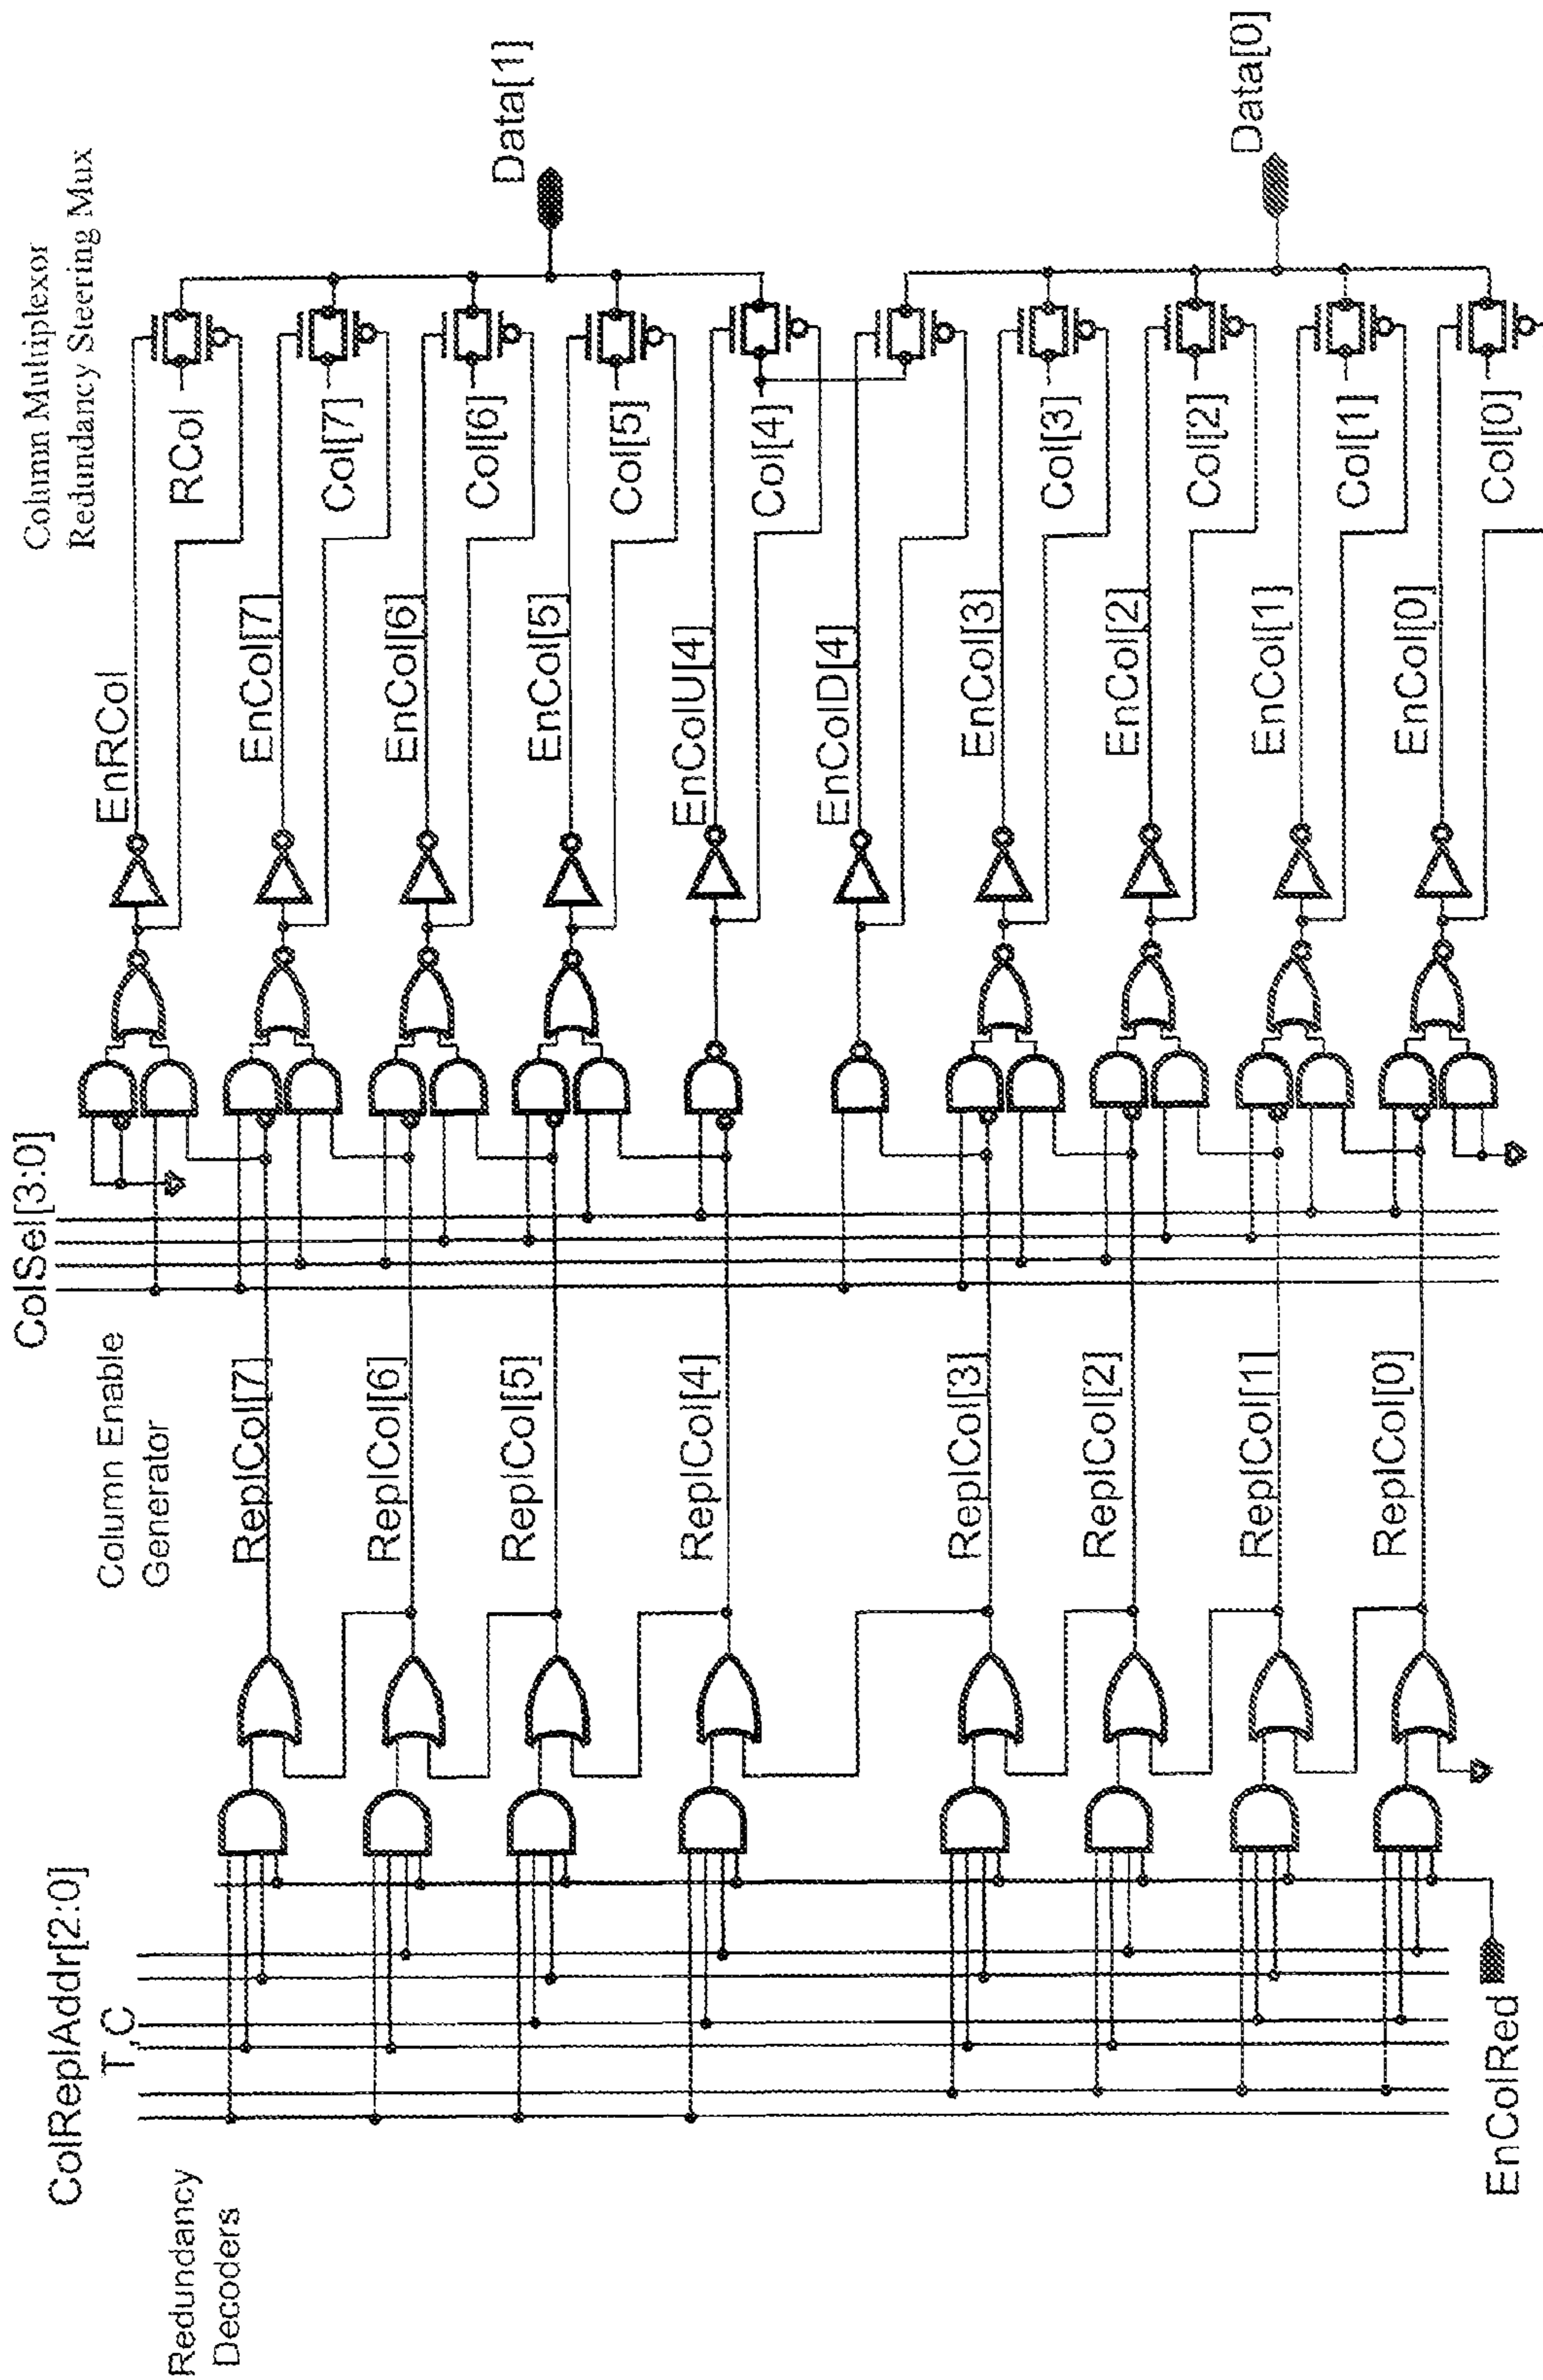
Column Multiplexor
Redundancy Steering Mux

Data[1]

Data[0]

RCol
Col[7]
Col[6]
Col[5]
Col[4]
Col[3]
Col[2]
Col[1]
Col[0]

EnRCol
EnCol[7]
EnCol[6]
EnCol[5]
EnColU[4]
EnColD[4]
EnCol[3]
EnCol[2]
EnCol[1]
EnCol[0]

ColSel[3:0]

Column Enable
Generator

ReplCol[7]
ReplCol[6]
ReplCol[5]
ReplCol[4]
ReplCol[3]
ReplCol[2]
ReplCol[1]
ReplCol[0]

ColReplAddr[2:0]
T,C

Redundancy
Decoders

EnColRed